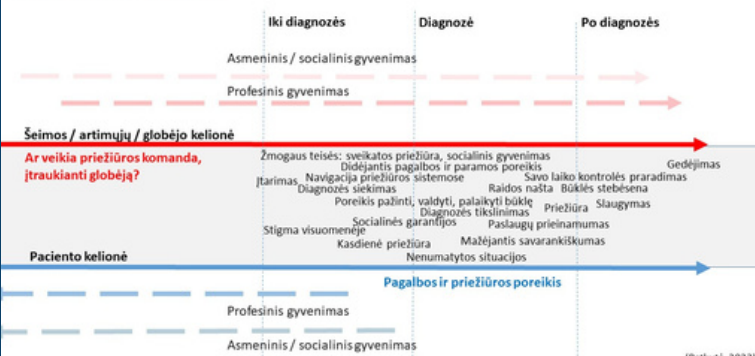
Iki diagnozės

Diagnozė

Po diagnozės

Asmeninis / socialinis gyvenimas

Profesinis gyvenimas

Šeimos / artimųjų / globėjo kelionė

Ar veikia priežiūros komanda, įtraukianti globėją?

Žmogaus teisės: sveikatos priežiūra, socialinis gyvenimas

Didėjantis pagalbos ir paramos poreikis

Įtarimas

Navigacija priežiūros sistemose

Diagnozės siekimas

Savo laiko kontrolės praradimas

Gedėjimas

Raidos našta

Būklės stebėsena

Poreikis pažinti, valdyti, palaikyti būklę

Diagnozės tikslinimas

Priežiūra

Slaugymas

Socialinės garantijos

Paslaugų prieinamumas

Stigma visuomenėje

Kasdienė priežiūra

Mažėjantis savarankiškumas

Nenumatytos situacijos

Paciento kelionė

Pagalbos ir priežiūros poreikis

Profesinis gyvenimas

Asmeninis / socialinis gyvenimas

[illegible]